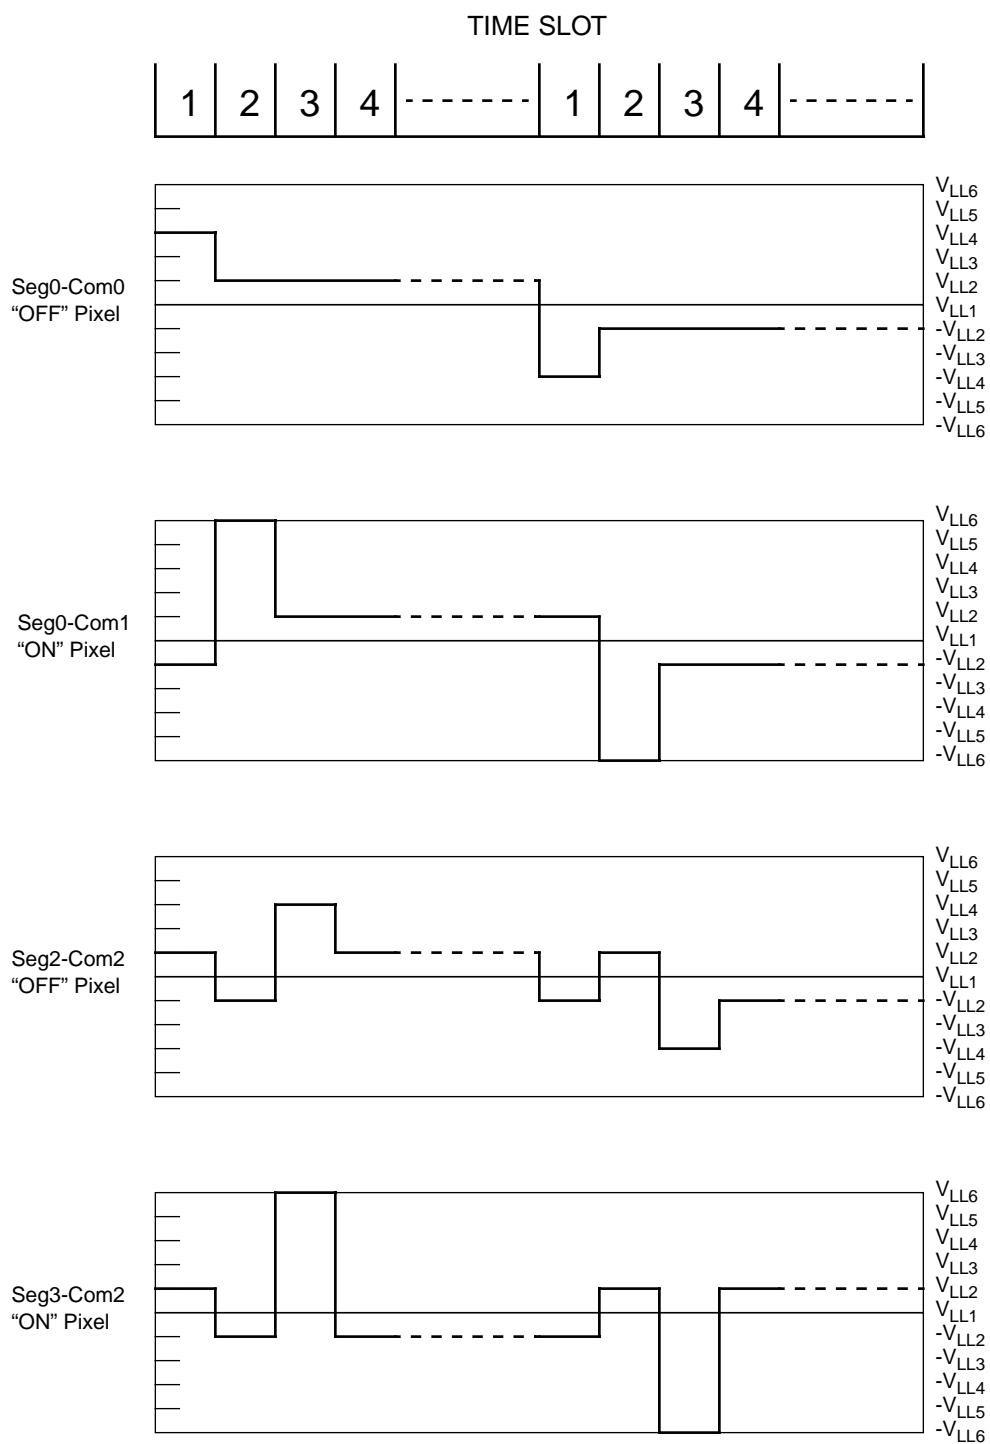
TIME SLOT

1 2 3 4 ------- 1 2 3 4 -------

Seg0-Com0
“OFF” Pixel

$V_{LL6}$
$V_{LL5}$
$V_{LL4}$
$V_{LL3}$
$V_{LL2}$
$V_{LL1}$
$-V_{LL2}$
$-V_{LL3}$
$-V_{LL4}$
$-V_{LL5}$
$-V_{LL6}$

Seg0-Com1
“ON” Pixel

$V_{LL6}$
$V_{LL5}$
$V_{LL4}$
$V_{LL3}$
$V_{LL2}$
$V_{LL1}$
$-V_{LL2}$
$-V_{LL3}$
$-V_{LL4}$
$-V_{LL5}$
$-V_{LL6}$

Seg2-Com2
“OFF” Pixel

$V_{LL6}$
$V_{LL5}$
$V_{LL4}$
$V_{LL3}$
$V_{LL2}$
$V_{LL1}$
$-V_{LL2}$
$-V_{LL3}$
$-V_{LL4}$
$-V_{LL5}$
$-V_{LL6}$

Seg3-Com2
“ON” Pixel

$V_{LL6}$
$V_{LL5}$
$V_{LL4}$
$V_{LL3}$
$V_{LL2}$
$V_{LL1}$
$-V_{LL2}$
$-V_{LL3}$
$-V_{LL4}$
$-V_{LL5}$
$-V_{LL6}$